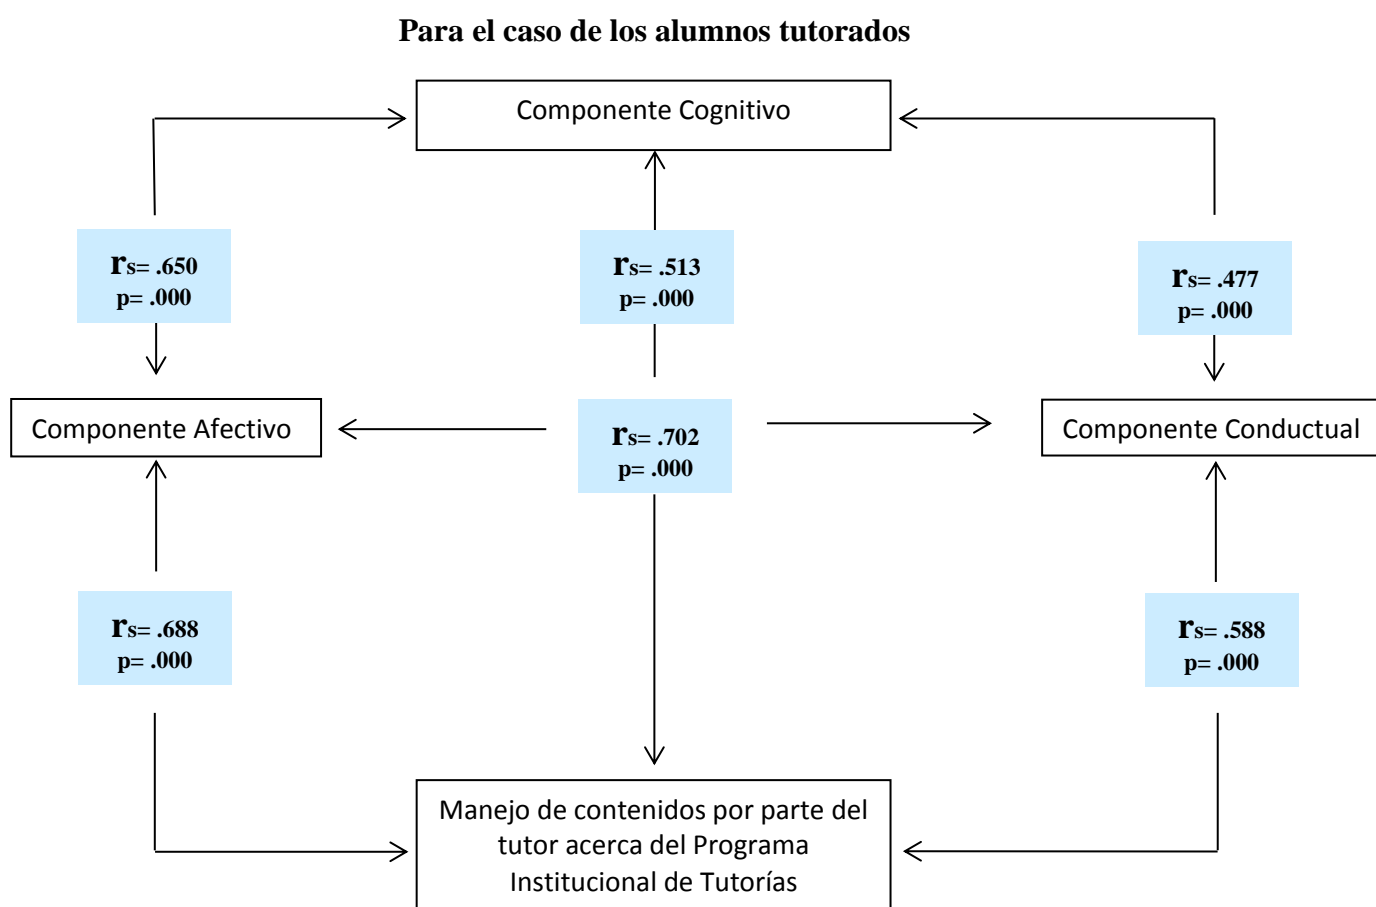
Para el caso de los alumnos tutorados

Componente Cognitivo

rs= .650
p= .000

rs= .513
p= .000

rs= .477
p= .000

Componente Afectivo

rs= .702
p= .000

Componente Conductual

rs= .688
p= .000

rs= .588
p= .000

Manejo de contenidos por parte del tutor acerca del Programa Institucional de Tutorías